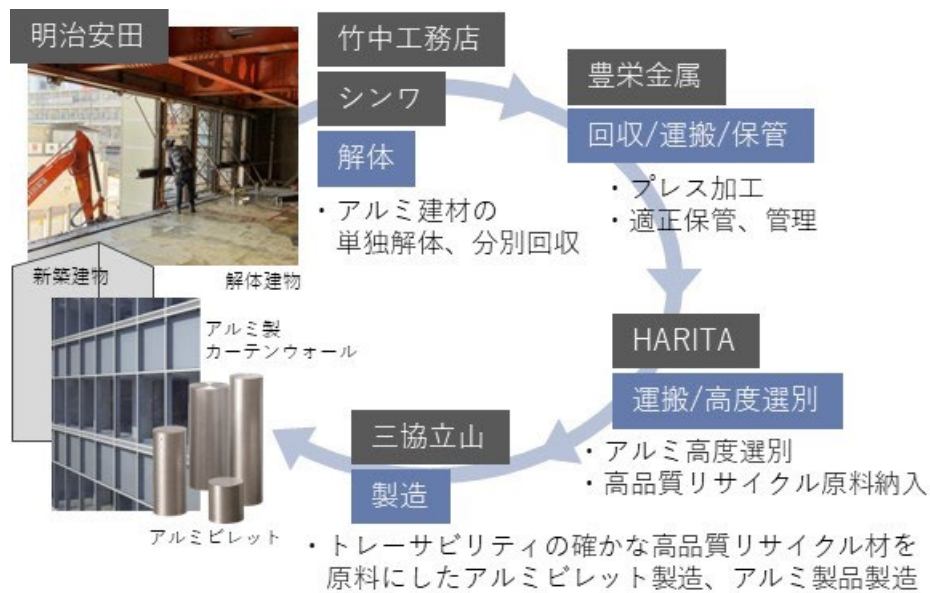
明治安田

解体建物

新築建物

アルミ製
カーテンウォール

アルミビレット

竹中工務店

シンワ

解体

・アルミ建材の
単独解体、分別回収

豊栄金属

回収/運搬/保管

・プレス加工
・適正保管、管理

HARITA

運搬/高度選別

・アルミ高度選別
・高品質リサイクル原料納入

三協立山

製造

・トレーサビリティの確かな高品質リサイクル材を
原料にしたアルミビレット製造、アルミ製品製造